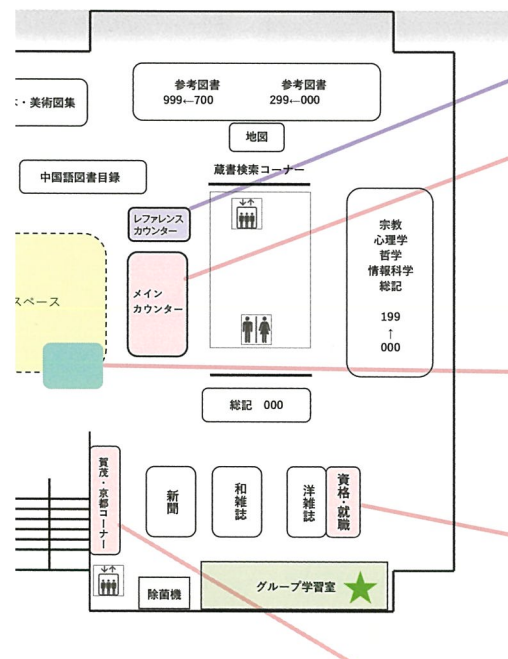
・美術図集

参考図書
999←700

参考図書
299←000

地図

中国語図書目録

蔵書検索コーナー

レファレンスカウンター

メインカウンター

宗教
心理学
哲学
情報科学
総記

199
↑
000

スペース

総記 000

賀茂・京都コーナー

新聞

和雑誌

洋雑誌

資格・就職

除菌機

グループ学習室